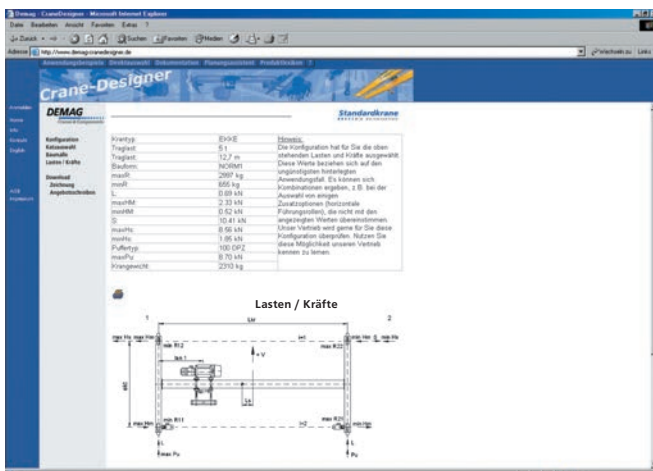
Demag - CraneDesigner - Microsoft Internet Explorer

Datei Bearbeiten Ansicht Favoriten Extras ?

Zurück Suchen Favoriten Medien

Adresse http://www.demag-cranedesigner.de Wechseln zu Links

Anwendungsbeispiele Direktauswahl Dokumentation Planungsassistent Produktlinien ?

Crane-Designer

Kontakt
Home
Info
Einkauf
English

AGB
Impressum

DEMAG

Standardkrane

Konfiguration
Katzauswahl
Baumaße
Lasten / Kräfte

Download
Zeichnung
Angebotsschreiben

| Krantyp | EKKE |
|---|---|
| Traglast | 5 t |
| Traglast | 12,7 m |
| Bauform | NORM1 |
| maxR | 2887 kg |
| minR | 655 kg |
| L | 0.69 kN |
| maxHM | 2.33 kN |
| minHM | 0.52 kN |
| S | 10.41 kN |
| maxHs | 8.56 kN |
| minHs | 1.95 kN |
| Puffertyp | 100 DPZ |
| maxPu | 8.70 kN |
| Krangewicht | 2310 kg |

Hinweis:
Die Konfiguration hat für Sie die oben stehenden Lasten und Kräfte ausgewählt. Diese Werte beziehen sich auf den ungünstigsten hinterlegten Anwendungsfall. Es können sich Kombinationen ergeben, z.B. bei der Auswahl von einigen Zusatzoptionen (horizontale Führungsrollen), die nicht mit den angezeigten Werten übereinstimmen. Unser Vertrieb wird gerne für Sie diese Konfiguration überprüfen. Nutzen Sie diese Möglichkeit unseren Vertrieb kennen zu lernen.

Lasten / Kräfte

1 2
Lw
max Hs max Hm max Hm max Hs
min R12 min R22
+V
lan1
a42
Lw
max R11 max R21
max Hm max Hm
L L
max Pu Pu